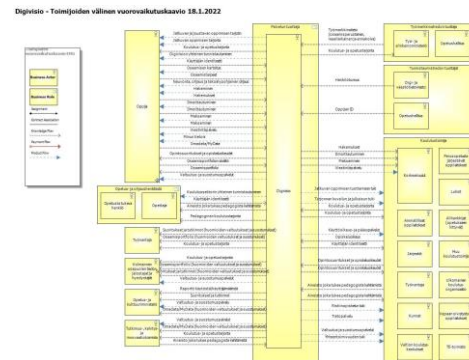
Digivisio - Toimijoiden välinen vuorovaikutuskaavio 18.1.2022

Business Actor

Business Role

Opiskelija

Digivisio

Opetuksen ja ohjauksen toteuttaja

Työnantaja

Koulutus ja opetusdata

Palveluiden tuottajat

Opettaja

Henkilöstö

Rahoittaja

Kansallinen

Opiskelijat

Koulutuspalvelut

Työelämä

Kumppani

Yhteistyökumppani

Opetus- ja koulutuspalvelut

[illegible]